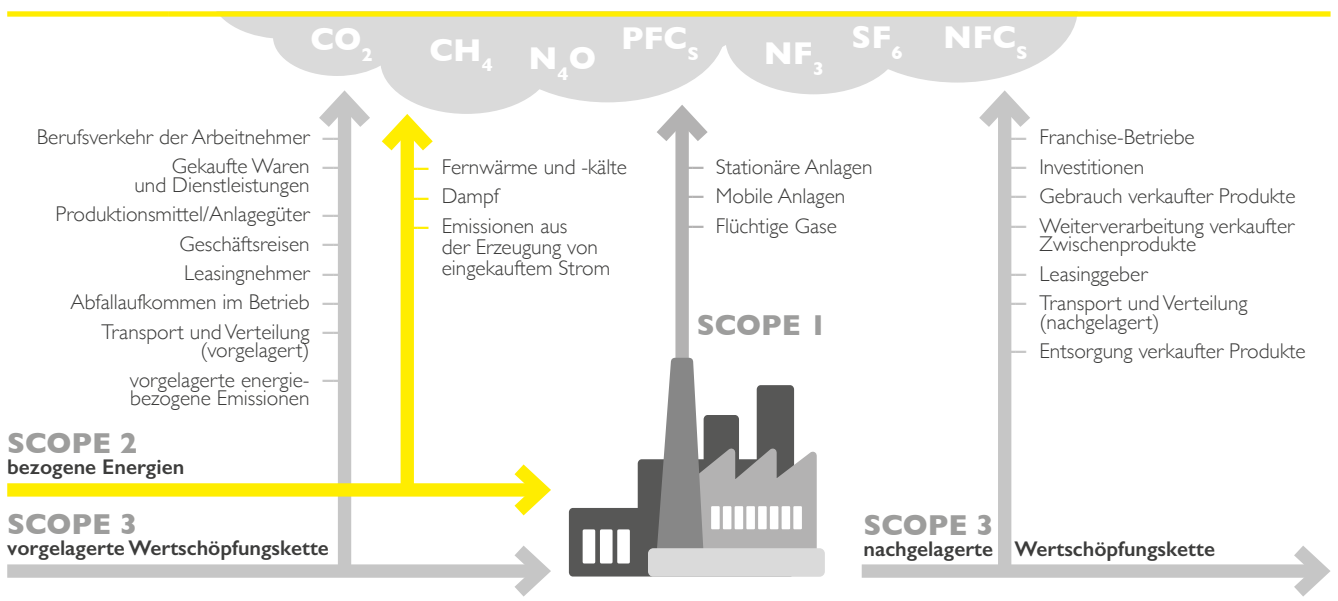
$CO_2$ $CH_4$ $N_4O$ $PFC_S$ $NF_3$ $SF_6$ $NFC_S$

Berufsverkehr der Arbeitnehmer
Gekaufte Waren und Dienstleistungen
Produktionsmittel/Anlagegüter
Geschäftsreisen
Leasingnehmer
Abfallaufkommen im Betrieb
Transport und Verteilung (vorgelagert)
vorgelagerte energiebezogene Emissionen

Fernwärme und -kälte
Dampf
Emissionen aus der Erzeugung von eingekauftem Strom

Stationäre Anlagen
Mobile Anlagen
Flüchtige Gase

SCOPE 1

Franchise-Betriebe
Investitionen
Gebrauch verkaufter Produkte
Weiterverarbeitung verkaufter Zwischenprodukte
Leasinggeber
Transport und Verteilung (nachgelagert)
Entsorgung verkaufter Produkte

SCOPE 2
bezogene Energien

SCOPE 3
vorgelagerte Wertschöpfungskette

SCOPE 3
nachgelagerte Wertschöpfungskette